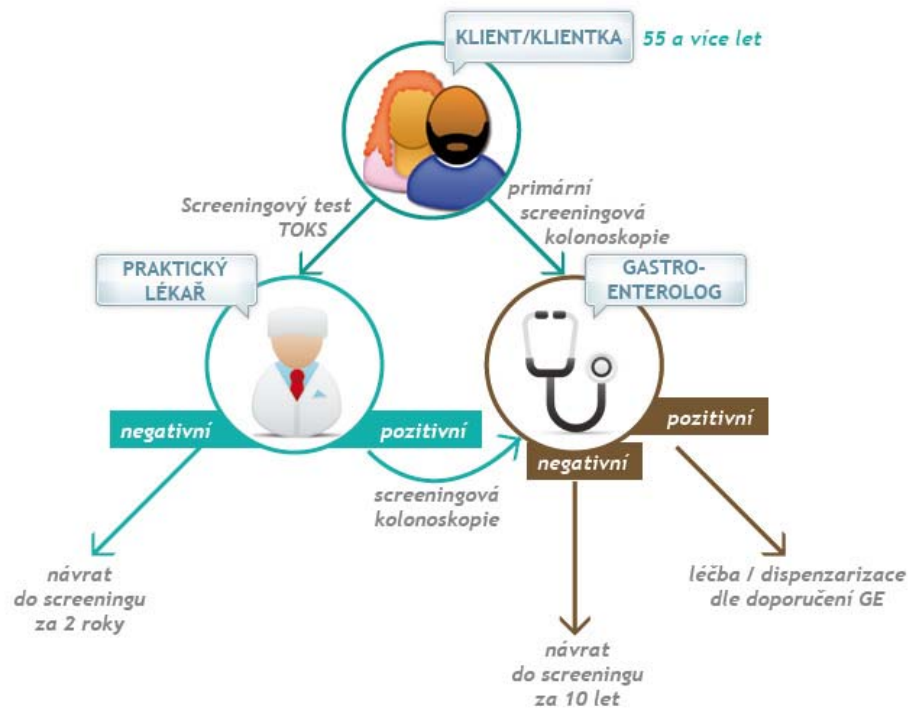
KLIENT/KLIENTKA

55 a více let

Screeningový test TOKS

primární screeningová kolonoskopie

PRAKTICKÝ LÉKAŘ

GASTRO-ENTEROLOG

negativní

pozitivní

pozitivní

negativní

screeningová kolonoskopie

návrat do screeningu za 2 roky

léčba / dispenzarizace dle doporučení GE

návrat do screeningu za 10 let